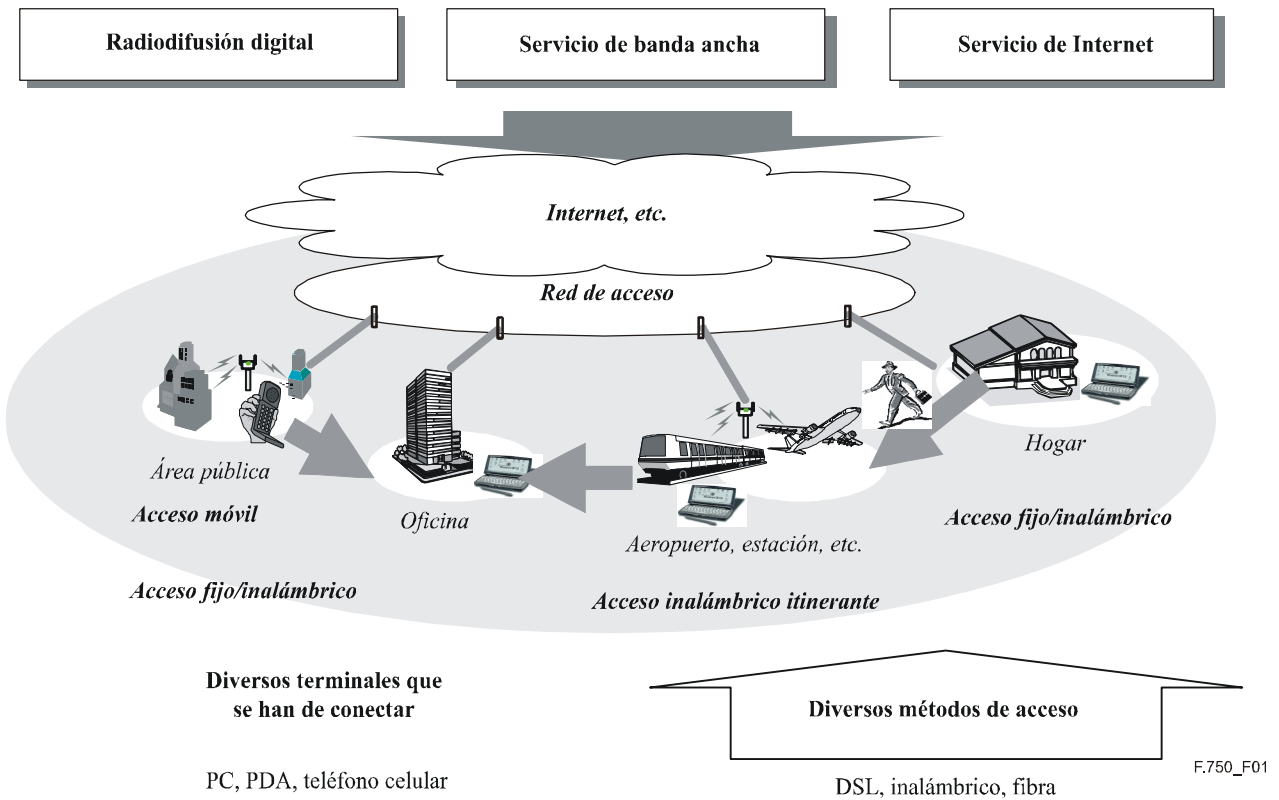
Radiodifusión digital

Servicio de banda ancha

Servicio de Internet

Internet, etc.

Red de acceso

Área pública

Acceso móvil

Oficina

Aeropuerto, estación, etc.

Hogar

Acceso fijo/inalámbrico

Acceso fijo/inalámbrico

Acceso inalámbrico itinerante

Diversos terminales que se han de conectar

PC, PDA, teléfono celular

Diversos métodos de acceso

DSL, inalámbrico, fibra

F.750_F01